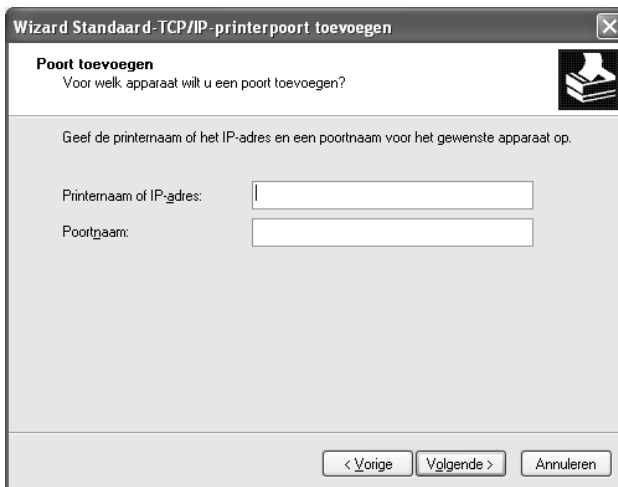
Wizard Standaard-TCP/IP-printerpoort toevoegen

Poort toevoegen
Voor welk apparaat wilt u een poort toevoegen?

Geef de printernaam of het IP-adres en een poortnaam voor het gewenste apparaat op.

Printernaam of IP-adres:

Poortnaam:

< Vorige | Volgende > | Annuleren